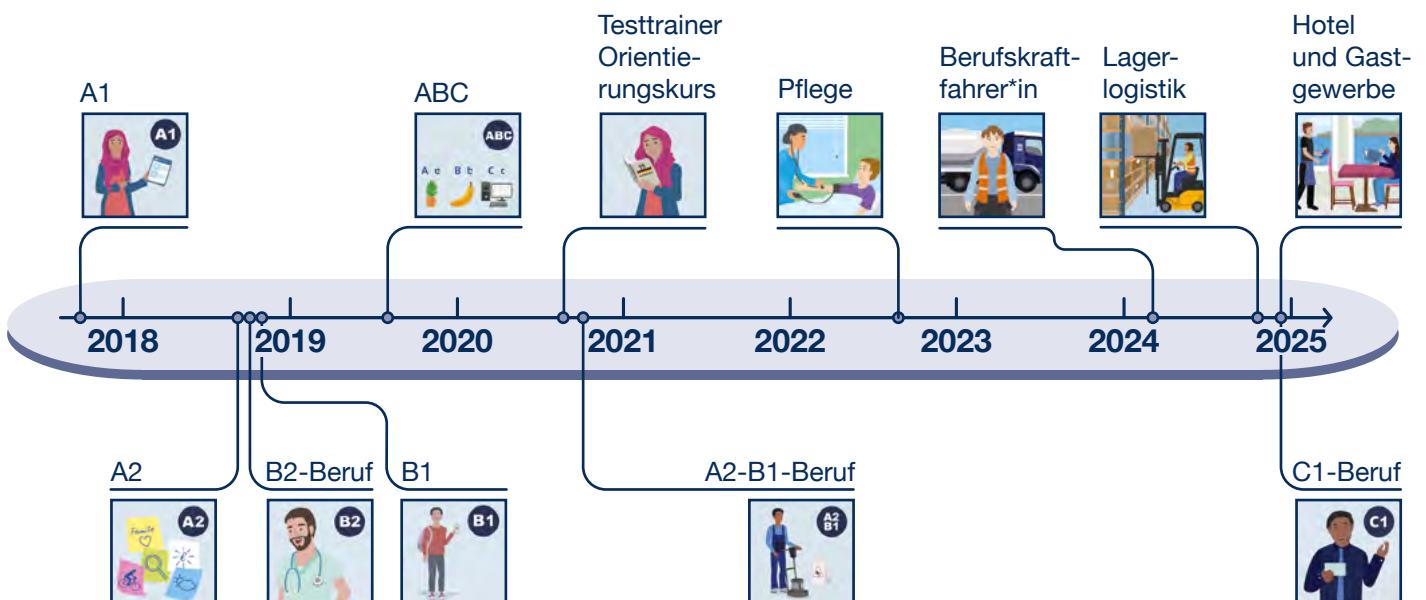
A1

A1

ABC

ABC

Aa Bb Cc

Testtrainer Orientierungskurs

Pflege

Berufskraftfahrer*in

Lagerlogistik

Hotel und Gastgewerbe

2018

2019

2020

2021

2022

2023

2024

2025

A2

A2

Familie

B2-Beruf

B2

B1

B1

A2-B1-Beruf

A2 B1

C1-Beruf

C1